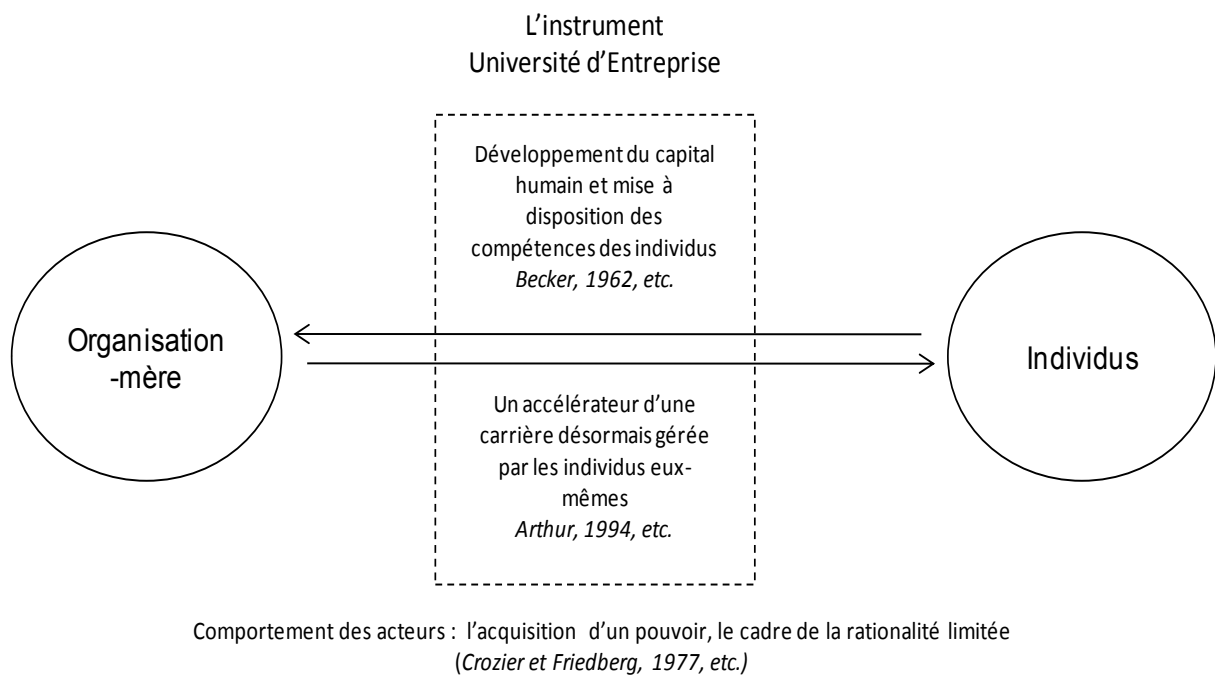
L'instrument
Université d'Entreprise

Développement du capital humain et mise à disposition des compétences des individus
Becker, 1962, etc.

Organisation -mère

Individus

Un accélérateur d'une carrière désormais gérée par les individus eux-mêmes
Arthur, 1994, etc.

Comportement des acteurs : l'acquisition d'un pouvoir, le cadre de la rationalité limitée
(Crozier et Friedberg, 1977, etc.)